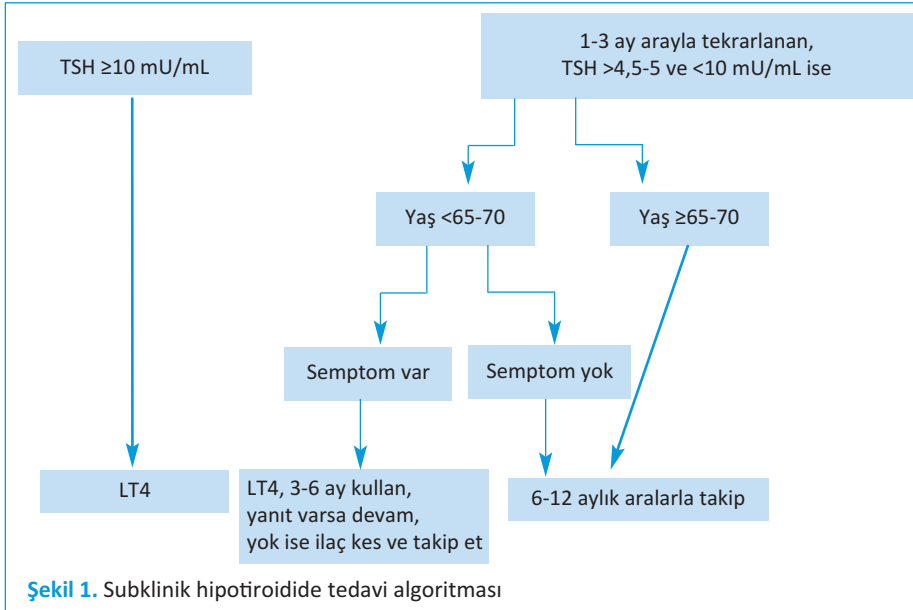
TSH ≥10 mU/mL

1-3 ay arayla tekrarlanan, TSH >4,5-5 ve <10 mU/mL ise

Yaş <65-70

Yaş ≥65-70

Semptom var

Semptom yok

LT4

LT4, 3-6 ay kullan, yanıt varsa devam, yok ise ilaç kes ve takip et

6-12 aylık aralarla takip

Şekil 1. Subklinik hipotiroidide tedavi algoritması